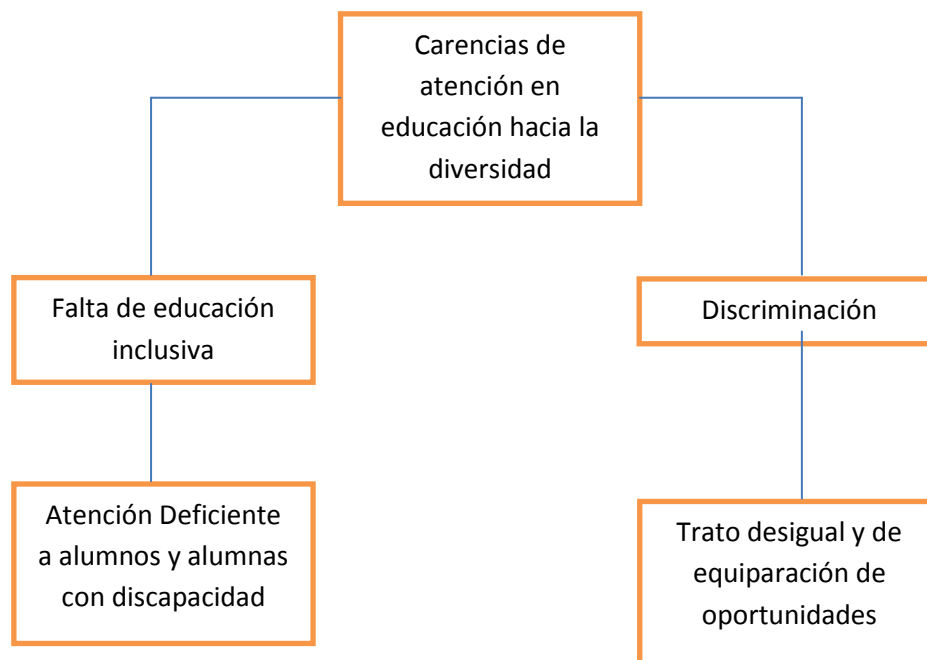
Carencias de atención en educación hacia la diversidad

Falta de educación inclusiva

Discriminación

Atención Deficiente a alumnos y alumnas con discapacidad

Trato desigual y de equiparación de oportunidades